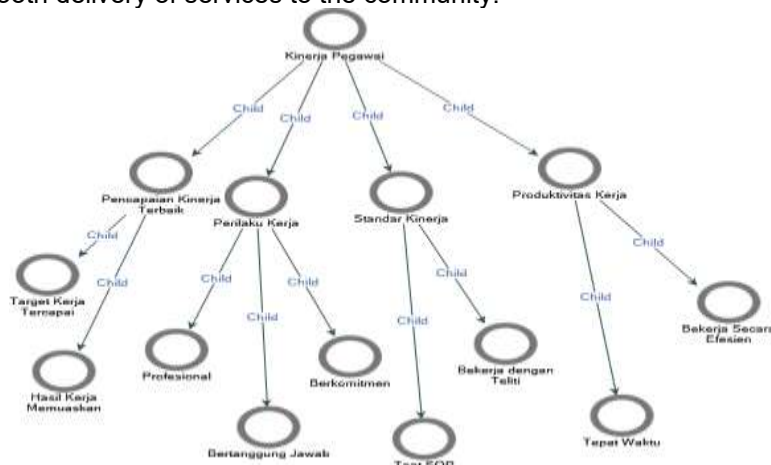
smooth delivery of services to the community.

Kinerja Pegawai

Child

Child

Child

Child

Pencapaian Kinerja Terbaik

Perilaku Kerja

Standar Kinerja

Produktivitas Kerja

Child

Child

Target Kerja Tercapai

Hasil Kerja Memuaskan

Child

Child

Child

Profesional

Bertanggung Jawab

Berkomitmen

Child

Child

Bekerja dengan Teliti

Taat SOP

Child

Child

Bekerja Secara Efesien

Tepat Waktu